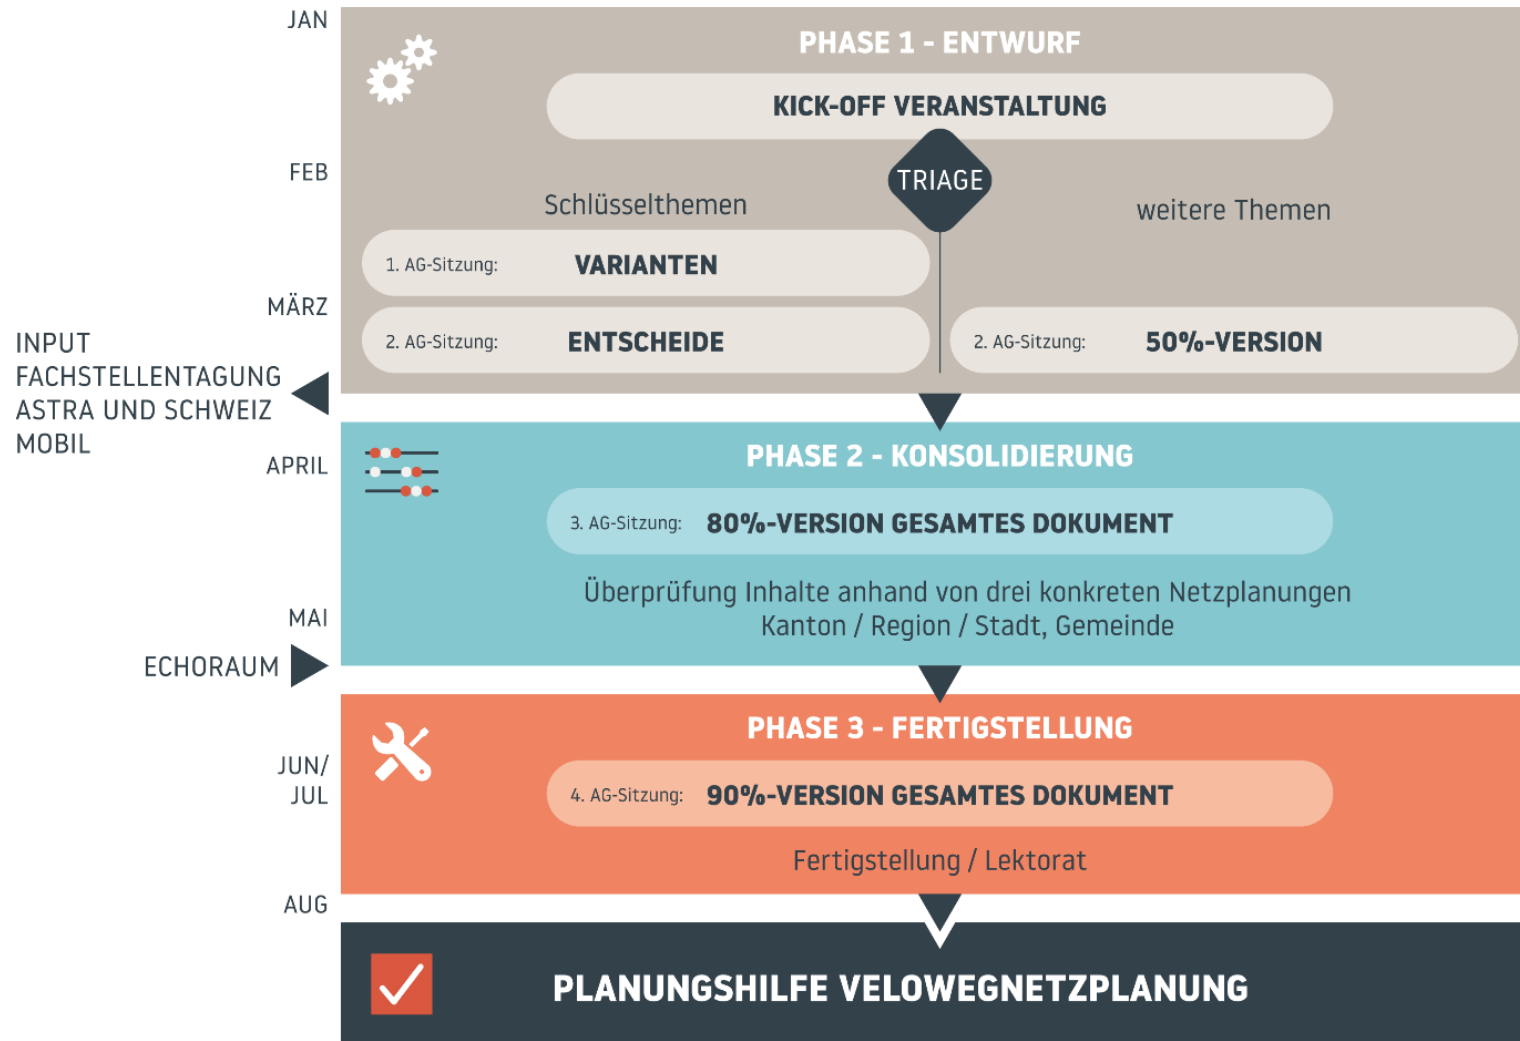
JAN

PHASE 1 - ENTWURF

KICK-OFF VERANSTALTUNG

FEB

TRIAGE

Schlüsselthemen

weitere Themen

1. AG-Sitzung: VARIANTEN

MÄRZ

2. AG-Sitzung: ENTSCHEIDE

2. AG-Sitzung: 50%-VERSION

INPUT FACHSTELLENTAGUNG ASTRA UND SCHWEIZ MOBIL

APRIL

PHASE 2 - KONSOLIDIERUNG

3. AG-Sitzung: 80%-VERSION GESAMTES DOKUMENT

Überprüfung Inhalte anhand von drei konkreten Netzplanungen Kanton / Region / Stadt, Gemeinde

MAI

ECHORAUM

PHASE 3 - FERTIGSTELLUNG

JUN/ JUL

4. AG-Sitzung: 90%-VERSION GESAMTES DOKUMENT

Fertigstellung / Lektorat

AUG

PLANUNGSHILFE VELOWEGNETZPLANUNG